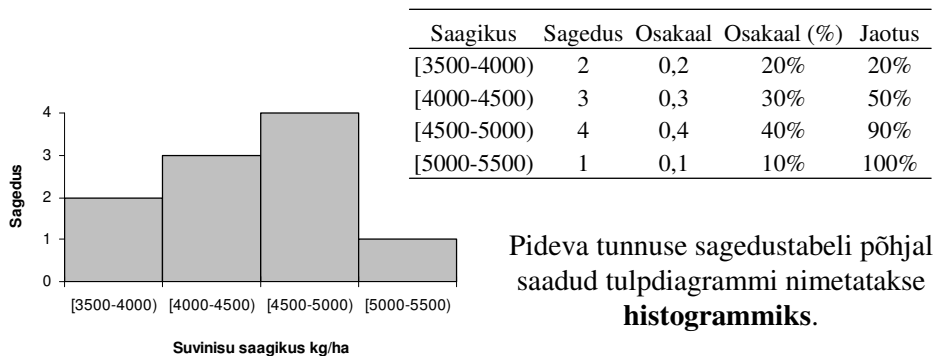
| Saagikus | Sagedus | Osakaal | Osakaal (%) | Jaotus |
|---|---|---|---|---|
| [3500-4000) | 2 | 0,2 | 20% | 20% |
| [4000-4500) | 3 | 0,3 | 30% | 50% |
| [4500-5000) | 4 | 0,4 | 40% | 90% |
| [5000-5500) | 1 | 0,1 | 10% | 100% |

Sagedus
4
3
2
1
0
[3500-4000) [4000-4500) [4500-5000) [5000-5500)
Suvinisu saagikus kg/ha

Pideva tunnuse sagedustabeli põhjal saadud tulpdiagrammi nimetatakse **histogrammiks**.